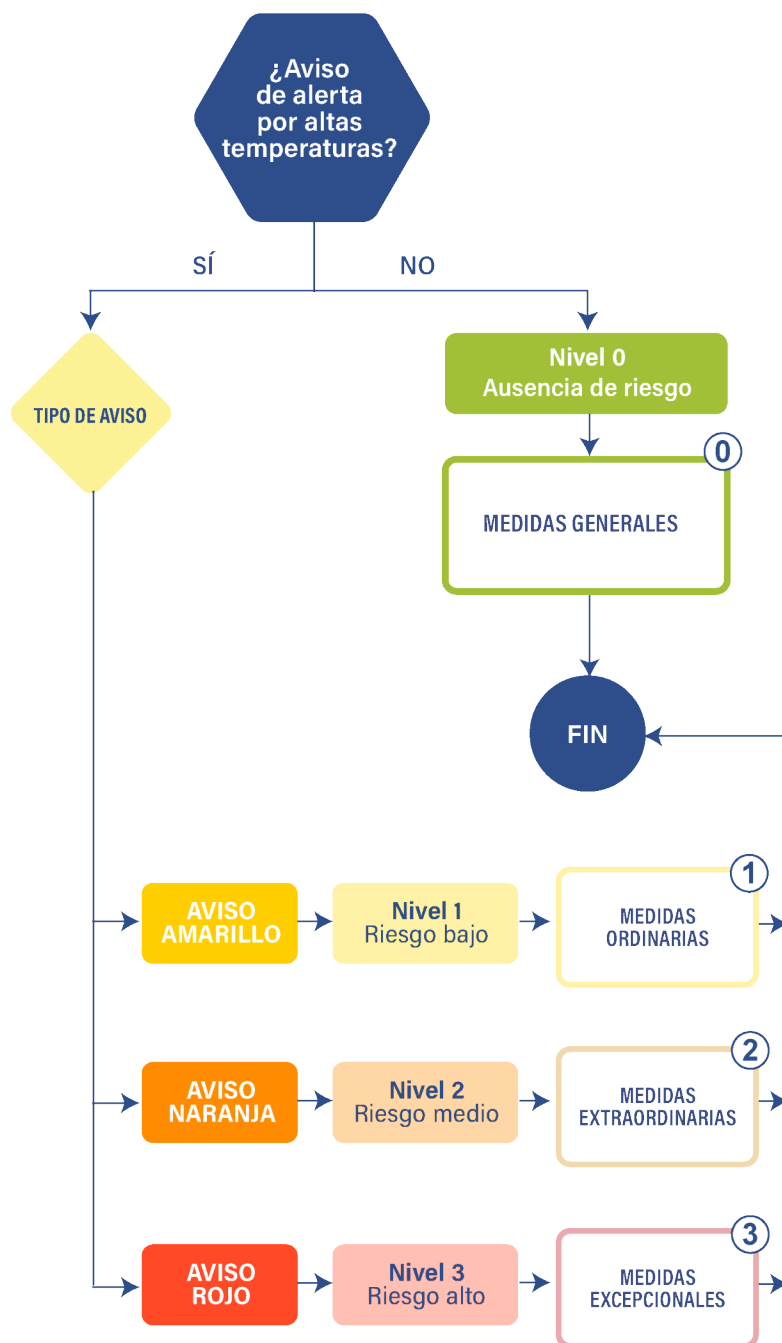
¿Aviso de alerta por altas temperaturas?

SÍ

NO

TIPO DE AVISO

Nivel 0
Ausencia de riesgo

0

MEDIDAS GENERALES

FIN

AVISO AMARILLO

Nivel 1
Riesgo bajo

1

MEDIDAS ORDINARIAS

AVISO NARANJA

Nivel 2
Riesgo medio

2

MEDIDAS EXTRAORDINARIAS

AVISO ROJO

Nivel 3
Riesgo alto

3

MEDIDAS EXCEPCIONALES